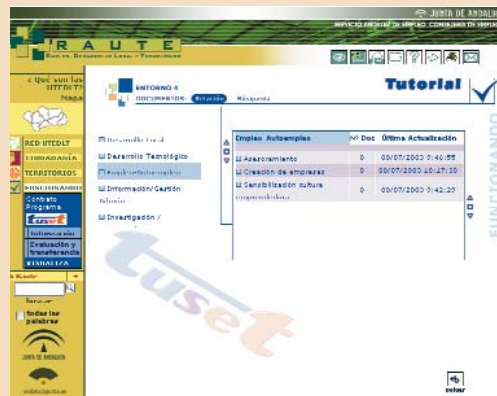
JUNTA DE ANDALUCIA
SERVICIO ANDALUZ DE EMPLEO CONSEJERIA DE EMPLEO

RAUTE
Red Andaluza de Unidades Territoriales de Empleo

¿ Qué son las UTEDLT? Mapa

RED UTEDLT
CIUDADANIA
TERRITORIOS
FUNCIONANDO
Contrato Programa
tuset
Información
Evaluación y transferencia
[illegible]

Buscar
buscar
todas las palabras

JUNTA DE ANDALUCIA

ENTORNO 4
DOCUMENTOS: Relación Búsqueda

Tutorial

Desarrollo Local
Desarrollo Tecnológico
Empleo/Autoempleo
Información/Gestión Administ.
Investigación /

| Empleo Autoempleo | Nº Doc | Última Actualización |
|---|---|---|
| Asesoramiento | 0 | 00/07/2003 9:40:55 |
| Creación de empresas | 0 | 00/07/2003 10:17:30 |
| Sensibilización cultura emprendedora | 0 | 00/07/2003 9:42:20 |

volver

FUNCIONANDO

tuset